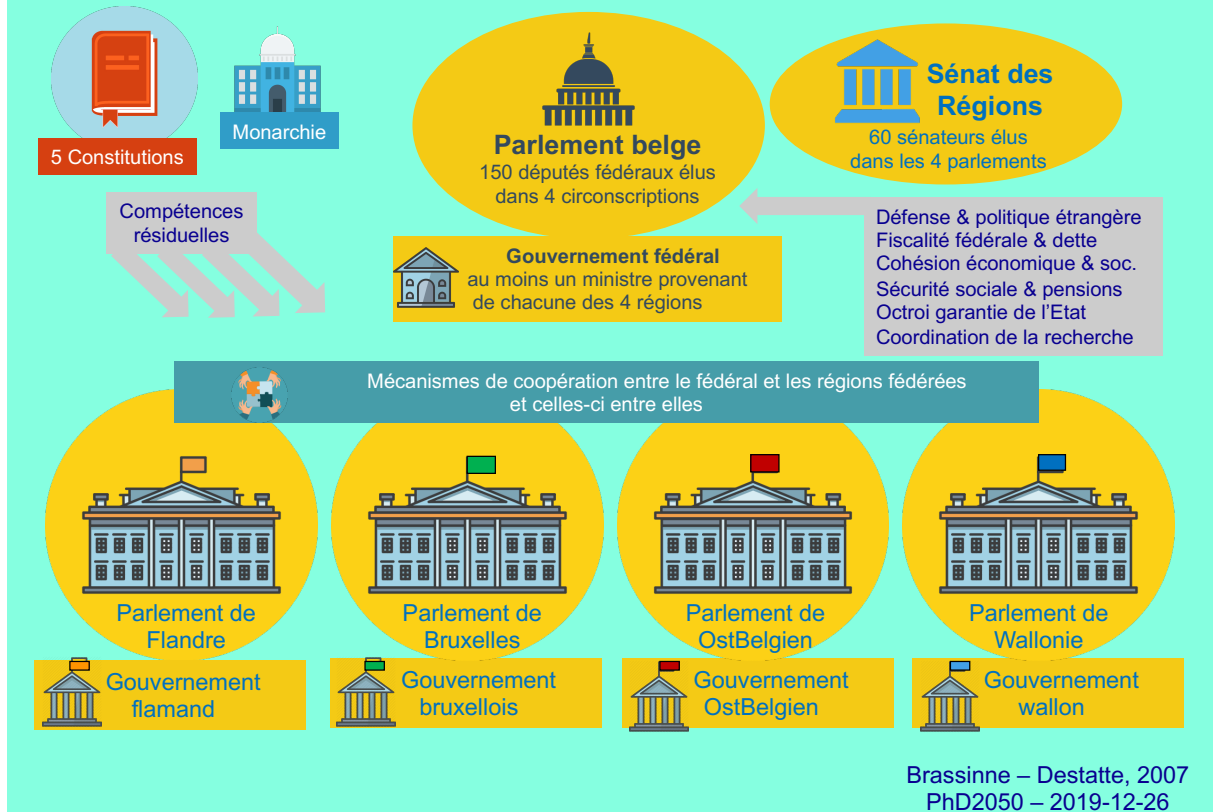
5 Constitutions

Monarchie

Parlement belge
150 députés fédéraux élus dans 4 circonscriptions

Sénat des Régions
60 sénateurs élus dans les 4 parlements

Compétences résiduelles

Gouvernement fédéral
au moins un ministre provenant de chacune des 4 régions

Défense & politique étrangère
Fiscalité fédérale & dette
Cohésion économique & soc.
Sécurité sociale & pensions
Octroi garantie de l'Etat
Coordination de la recherche

Mécanismes de coopération entre le fédéral et les régions fédérées et celles-ci entre elles

Parlement de Flandre

Gouvernement flamand

Parlement de Bruxelles

Gouvernement bruxellois

Parlement de OstBelgien

Gouvernement OstBelgien

Parlement de Wallonie

Gouvernement wallon

Brassinne – Destatte, 2007
PhD2050 – 2019-12-26